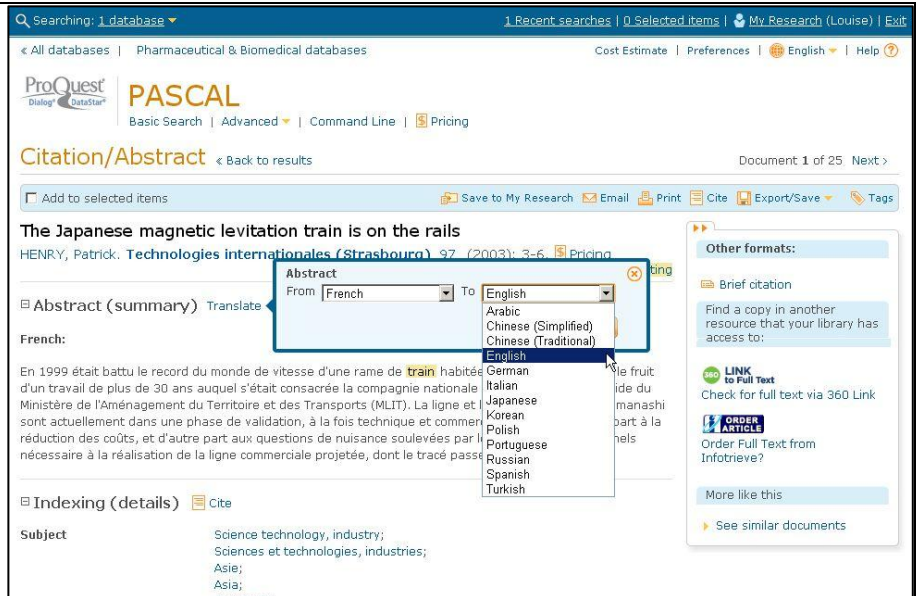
Searching: 1 database ▾ | 1 Recent searches | 0 Selected items | My Research (Louise) | Exit

« All databases | Pharmaceutical & Biomedical databases | Cost Estimate | Preferences | English ▾ | Help ?

ProQuest Dialog DataStar

PASCAL

Basic Search | Advanced ▾ | Command Line | Pricing

Citation/Abstract « Back to results

Document 1 of 25 Next ›

Add to selected items

Save to My Research | Email | Print | Cite | Export/Save ▾ | Tags

The Japanese magnetic levitation train is on the rails

HENRY, Patrick. Technologies internationales (Strasbourg) 97 (2003): 3-6. Pricing

Abstract

From French To English

Arabic
Chinese (Simplified)
Chinese (Traditional)
English
German
Italian
Japanese
Korean
Polish
Portuguese
Russian
Spanish
Turkish

⊟ Abstract (summary) Translate

French:

En 1999 était battu le record du monde de vitesse d'une rame de train habitée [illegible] le fruit d'un travail de plus de 30 ans auquel s'était consacrée la compagnie nationale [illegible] ide du Ministère de l'Aménagement du Territoire et des Transports (MLIT). La ligne et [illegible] manashi sont actuellement dans une phase de validation, à la fois technique et commer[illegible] part à la réduction des coûts, et d'autre part aux questions de nuisance soulevées par l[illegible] nels nécessaire à la réalisation de la ligne commerciale projetée, dont le tracé passe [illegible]

⊟ Indexing (details) Cite

Subject | Science technology, industry; Sciences et technologies, industries; Asie; Asia;

Other formats:

Brief citation

Find a copy in another resource that your library has access to:

LINK to Full Text

Check for full text via 360 Link

ORDER ARTICLE

Order Full Text from Infotrieve?

More like this

See similar documents